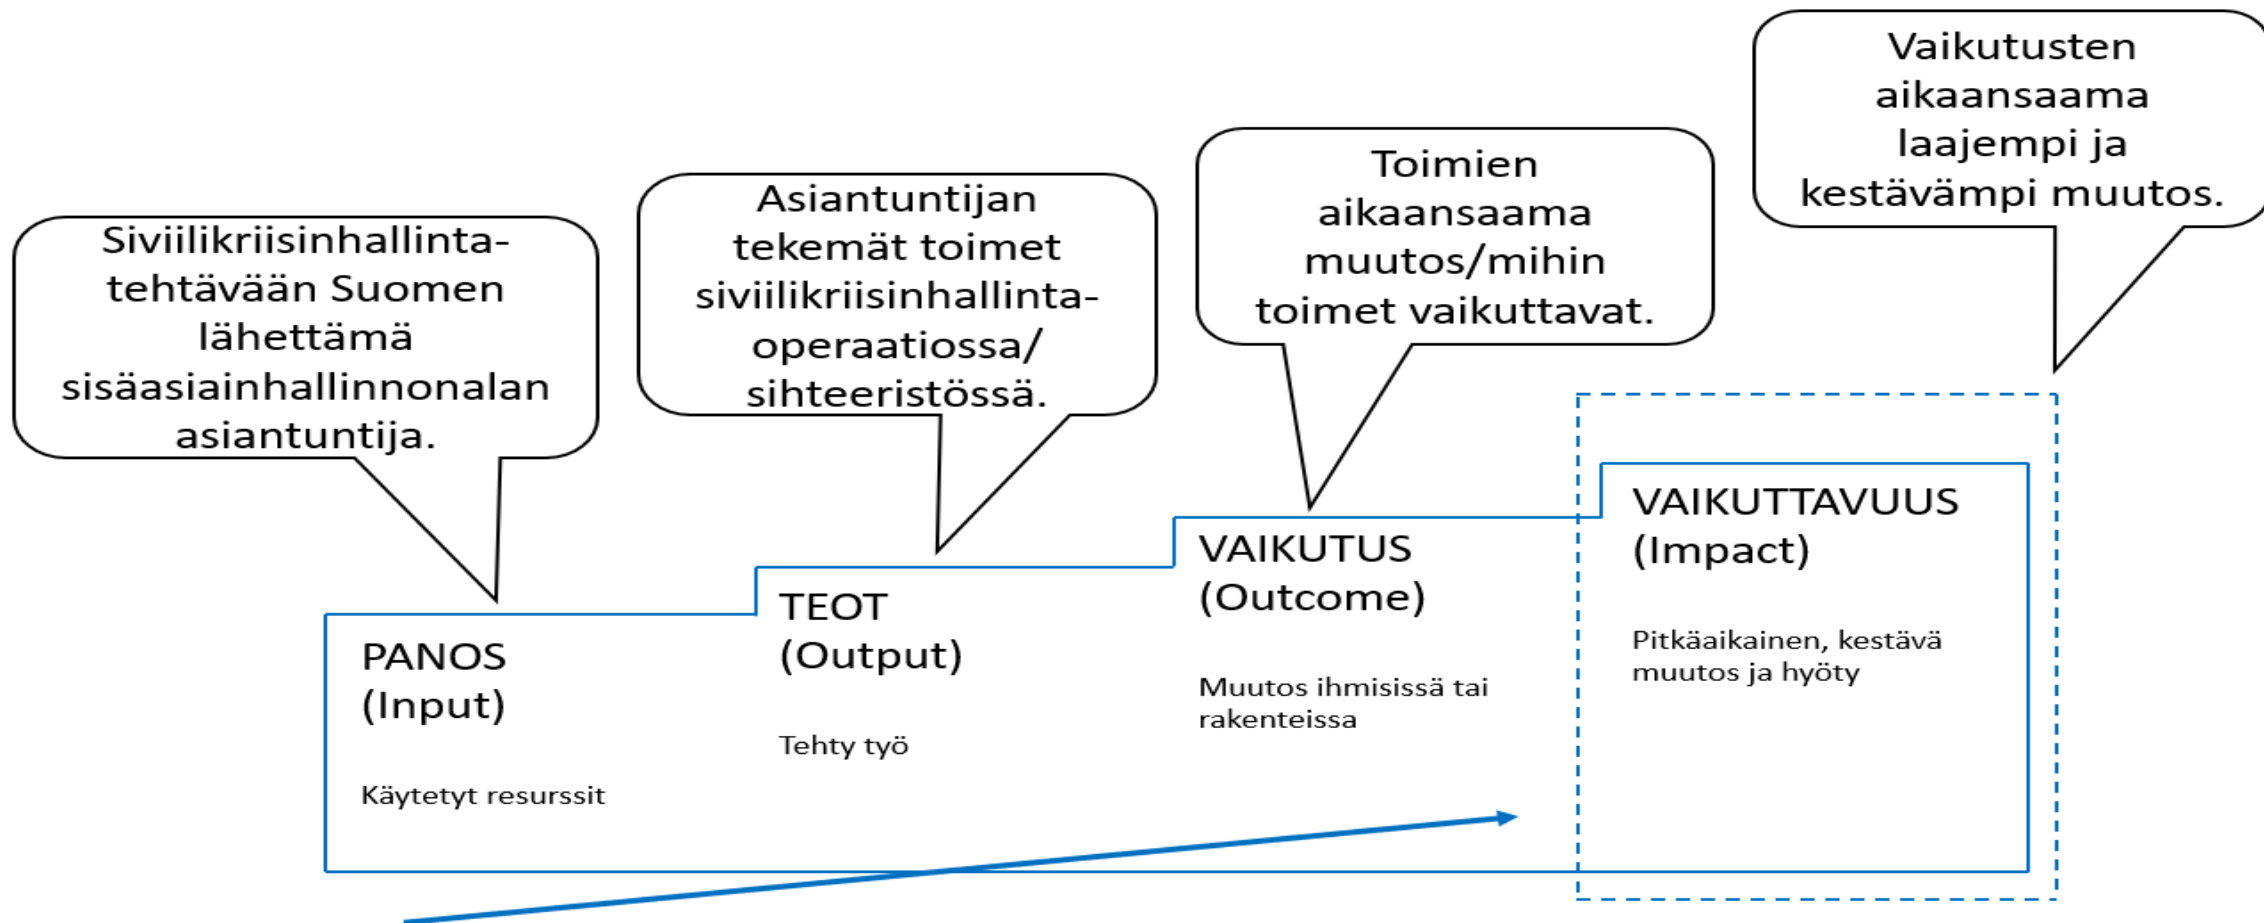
Siviilikriisinhallintatehtävään Suomen lähettämä sisäasiainhallinnonalan asiantuntija.

Asiantuntijan tekemät toimet siviilikriisinhallintaoperaatiossa/ sihteeristössä.

Toimien aikaansaama muutos/mihin toimet vaikuttavat.

Vaikutusten aikaansaama laajempi ja kestävämpi muutos.

PANOS (Input)

Käytetyt resurssit

TEOT (Output)

Tehty työ

VAIKUTUS (Outcome)

Muutos ihmisissä tai rakenteissa

VAIKUTTAVUUS (Impact)

Pitkäaikainen, kestävä muutos ja hyöty